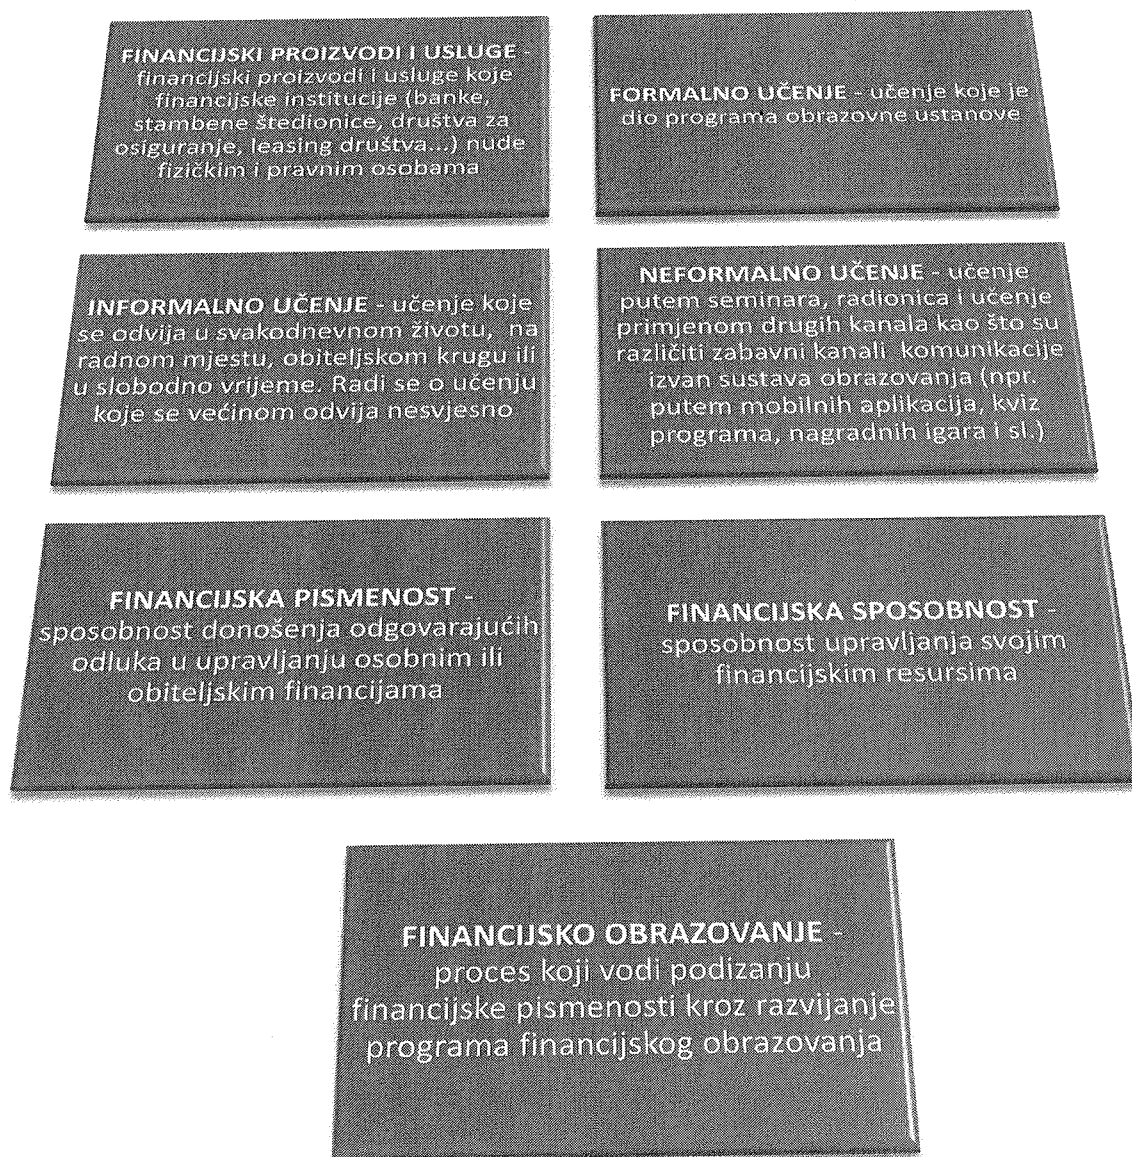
FINANCIJSKI PROIZVODI I USLUGE - financijski proizvodi i usluge koje financijske institucije (banke, stambene štedionice, društva za osiguranje, leasing društva...) nude fizičkim i pravnim osobama

FORMALNO UČENJE - učenje koje je dio programa obrazovne ustanove

INFORMALNO UČENJE - učenje koje se odvija u svakodnevnom životu, na radnom mjestu, obiteljskom krugu ili u slobodno vrijeme. Radi se o učenju koje se većinom odvija nesvjesno

NEFORMALNO UČENJE - učenje putem seminara, radionica i učenje primjenom drugih kanala kao što su različiti zabavni kanali komunikacije izvan sustava obrazovanja (npr. putem mobilnih aplikacija, kviz programa, nagradnih igara i sl.)

FINANCIJSKA PISMENOST - sposobnost donošenja odgovarajućih odluka u upravljanju osobnim ili obiteljskim financijama

FINANCIJSKA SPOSOBNOST - sposobnost upravljanja svojim financijskim resursima

FINANCIJSKO OBRAZOVANJE - proces koji vodi podizanju financijske pismenosti kroz razvijanje programa financijskog obrazovanja